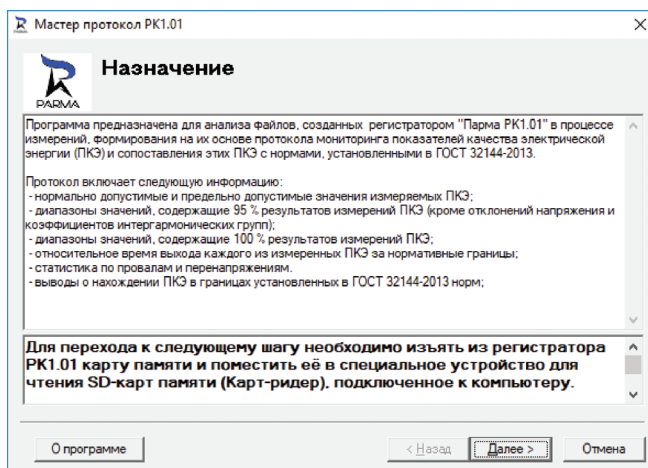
Мастер протокол РК1.01

PARMA

Назначение

Программа предназначена для анализа файлов, созданных регистратором "Парма РК1.01" в процессе измерений, формирования на их основе протокола мониторинга показателей качества электрической энергии (ПКЭ) и сопоставления этих ПКЭ с нормами, установленными в ГОСТ 32144-2013.

Протокол включает следующую информацию:
- нормально допустимые и предельно допустимые значения измеряемых ПКЭ;
- диапазоны значений, содержащие 95 % результатов измерений ПКЭ (кроме отклонений напряжения и коэффициентов интергармонических групп);
- диапазоны значений, содержащие 100 % результатов измерений ПКЭ;
- относительное время выхода каждого из измеренных ПКЭ за нормативные границы;
- статистика по провалам и перенапряжениям.
- выводы о нахождении ПКЭ в границах установленных в ГОСТ 32144-2013 норм;

Для перехода к следующему шагу необходимо изъять из регистратора РК1.01 карту памяти и поместить её в специальное устройство для чтения SD-карт памяти (Карт-ридер), подключенное к компьютеру.

О программе

< Назад

Далее >

Отмена